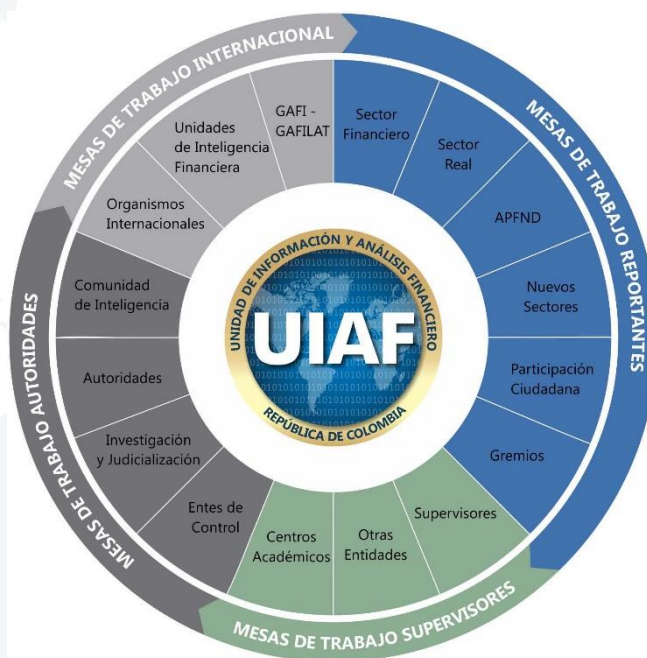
MESAS DE TRABAJO INTERNACIONAL

Unidades de Inteligencia Financiera

GAFI - GAFILAT

Organismos Internacionales

MESAS DE TRABAJO REPORTANTES

Sector Financiero

Sector Real

APFND

Nuevos Sectores

Participación Ciudadana

Gremios

MESAS DE TRABAJO SUPERVISORES

Supervisores

Otras Entidades

Centros Académicos

MESAS DE TRABAJO AUTORIDADES

Entes de Control

Investigación y Judicialización

Autoridades

Comunidad de Inteligencia

UNIDAD DE INFORMACIÓN Y ANÁLISIS FINANCIERO

UIAF

REPÚBLICA DE COLOMBIA